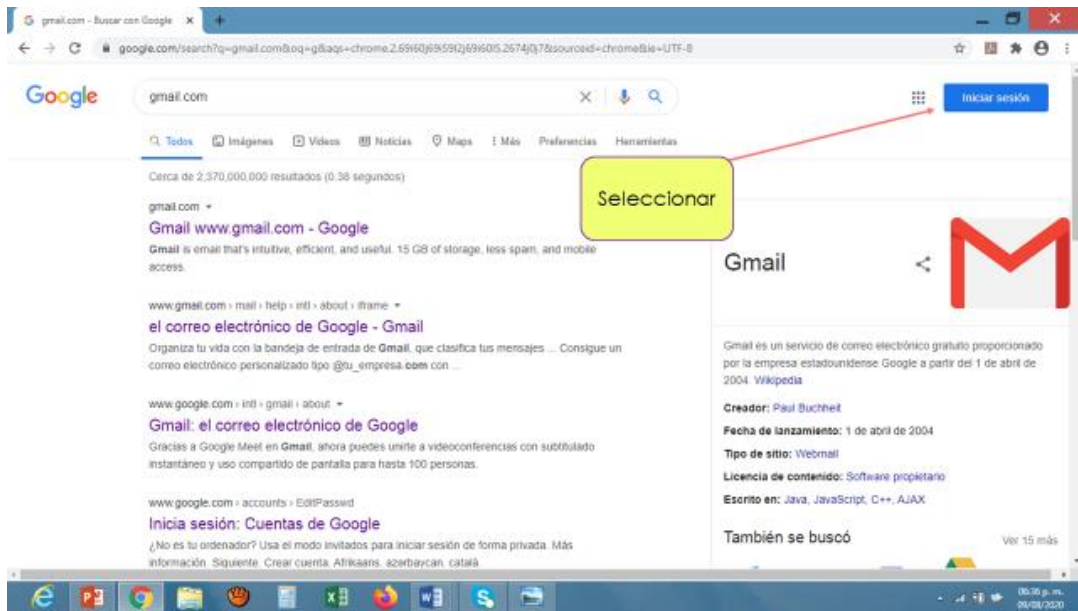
gmail.com - Buscar con Google ×

google.com/search?q=gmail.com&oq=g&aqs=chrome.2.69i60j69i59l2j69i60l5.2674j0j7&sourceid=chrome&ie=UTF-8

Google

gmail.com

Iniciar sesión

Todos Imágenes Videos Noticias Maps Más Preferencias Herramientas

Cerca de 2,370,000,000 resultados (0.38 segundos)

Seleccionar

gmail.com

Gmail www.gmail.com - Google

Gmail is email that's intuitive, efficient, and useful. 15 GB of storage, less spam, and mobile access.

www.gmail.com › mail › help › intl › about › iframe

el correo electrónico de Google - Gmail

Organiza tu vida con la bandeja de entrada de Gmail, que clasifica tus mensajes ... Consigue un correo electrónico personalizado tipo @tu_empresa.com con ...

www.google.com › intl › gmail › about

Gmail: el correo electrónico de Google

Gracias a Google Meet en Gmail, ahora puedes unirte a videoconferencias con subtitulado instantáneo y uso compartido de pantalla para hasta 100 personas.

www.google.com › accounts › EditPasswd

Inicia sesión: Cuentas de Google

¿No es tu ordenador? Usa el modo invitados para iniciar sesión de forma privada. Más información. Siguiente. Crear cuenta. Afrikaans. azərbaycan. català.

Gmail

Gmail es un servicio de correo electrónico gratuito proporcionado por la empresa estadounidense Google a partir del 1 de abril de 2004. Wikipedia

Creador: Paul Buchheit

Fecha de lanzamiento: 1 de abril de 2004

Tipo de sitio: Webmail

Licencia de contenido: Software propietario

Escrito en: Java, JavaScript, C++, AJAX

También se buscó

Ver 15 más

06:35 p. m.
09/08/2020